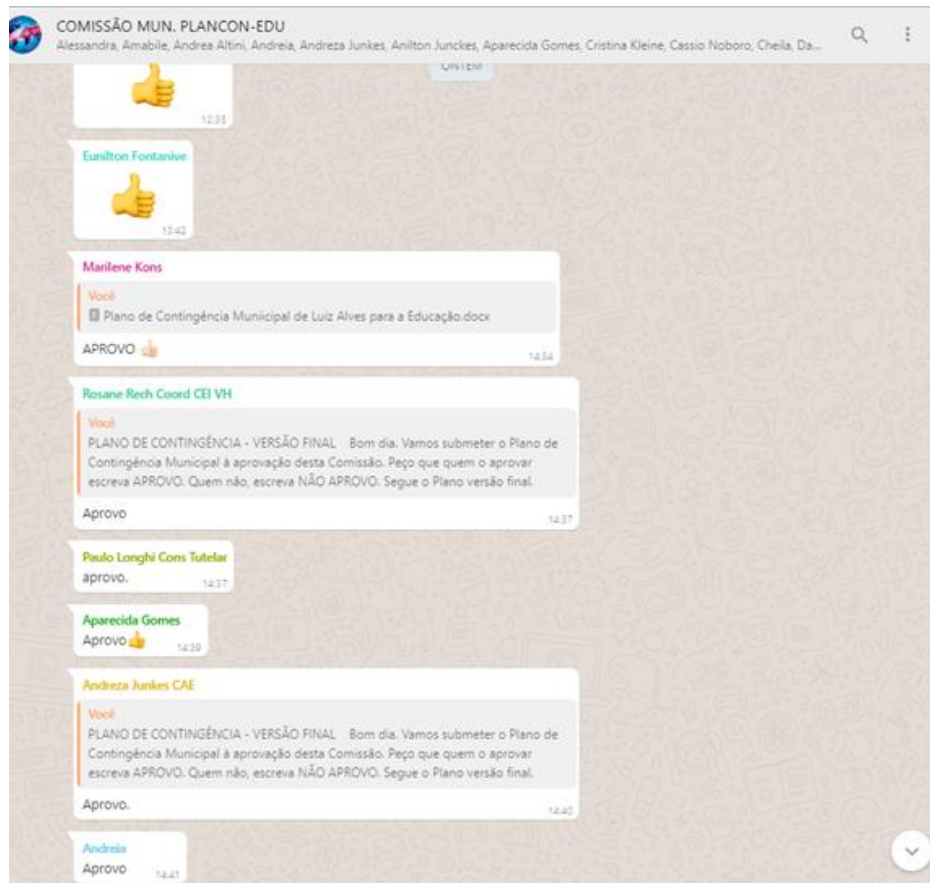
COMISSÃO MUN. PLANCON-EDU
Alessandra, Amabile, Andrea Altini, Andreia, Andreza Junkes, Anilton Junckes, Aparecida Gomes, Cristina Kleine, Cassio Noboro, Cheila, Da...

ONTEM

👍
12:35

Eunilton Fontanive
👍
12:42

Marilene Kons
Você
Plano de Contingência Muniicipal de Luiz Alves para a Educação.docx
APROVO 👍
14:34

Rosane Rech Coord CEI VH
Você
PLANO DE CONTINGÊNCIA - VERSÃO FINAL Bom dia. Vamos submeter o Plano de Contingência Municipal à aprovação desta Comissão. Peço que quem o aprovar escreva APROVO. Quem não, escreva NÃO APROVO. Segue o Plano versão final.
Aprovo
14:37

Paulo Longhi Cons Tutelar
aprovo.
14:37

Aparecida Gomes
Aprovo👍
14:39

Andreza Junkes CAE
Você
PLANO DE CONTINGÊNCIA - VERSÃO FINAL Bom dia. Vamos submeter o Plano de Contingência Municipal à aprovação desta Comissão. Peço que quem o aprovar escreva APROVO. Quem não, escreva NÃO APROVO. Segue o Plano versão final.
Aprovo.
14:40

Andreia
Aprovo
14:41